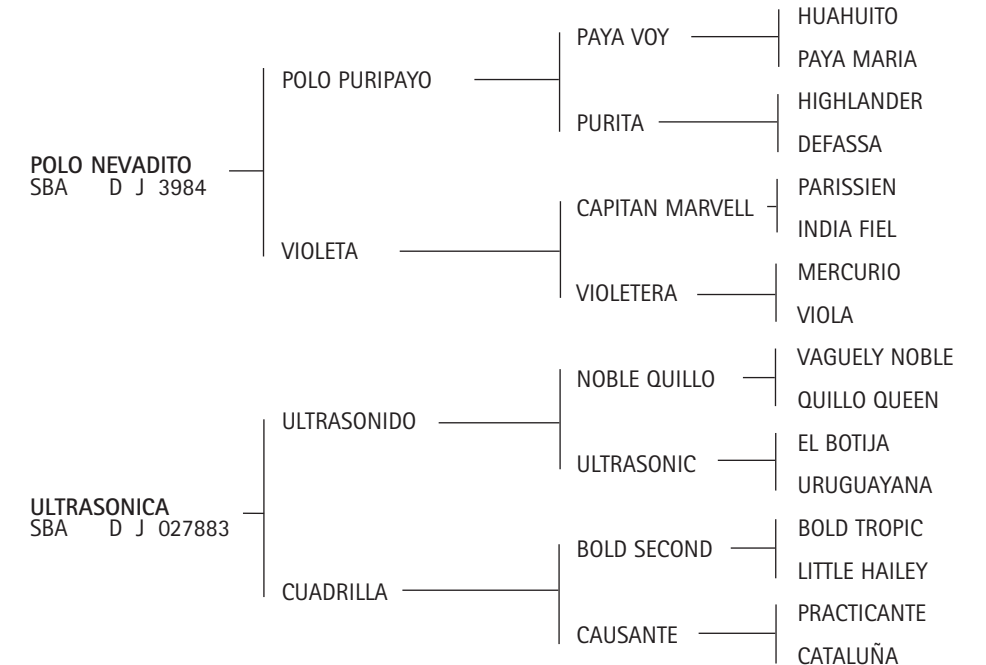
POLO NEVADITO
SBA D J 3984

POLO PURIPAYO

PAYA VOY

HUAHUITO

PAYA MARIA

PURITA

HIGHLANDER

DEFASSA

VIOLETA

CAPITAN MARVELL

PARISSIEN

INDIA FIEL

VIOLETERA

MERCURIO

VIOLA

ULTRASONICA
SBA D J 027883

ULTRASONIDO

NOBLE QUILLO

VAGUELY NOBLE

QUILLO QUEEN

ULTRASONIC

EL BOTIJA

URUGUAYANA

CUADRILLA

BOLD SECOND

BOLD TROPIC

LITTLE HAILEY

CAUSANTE

PRACTICANTE

CATALUÑA